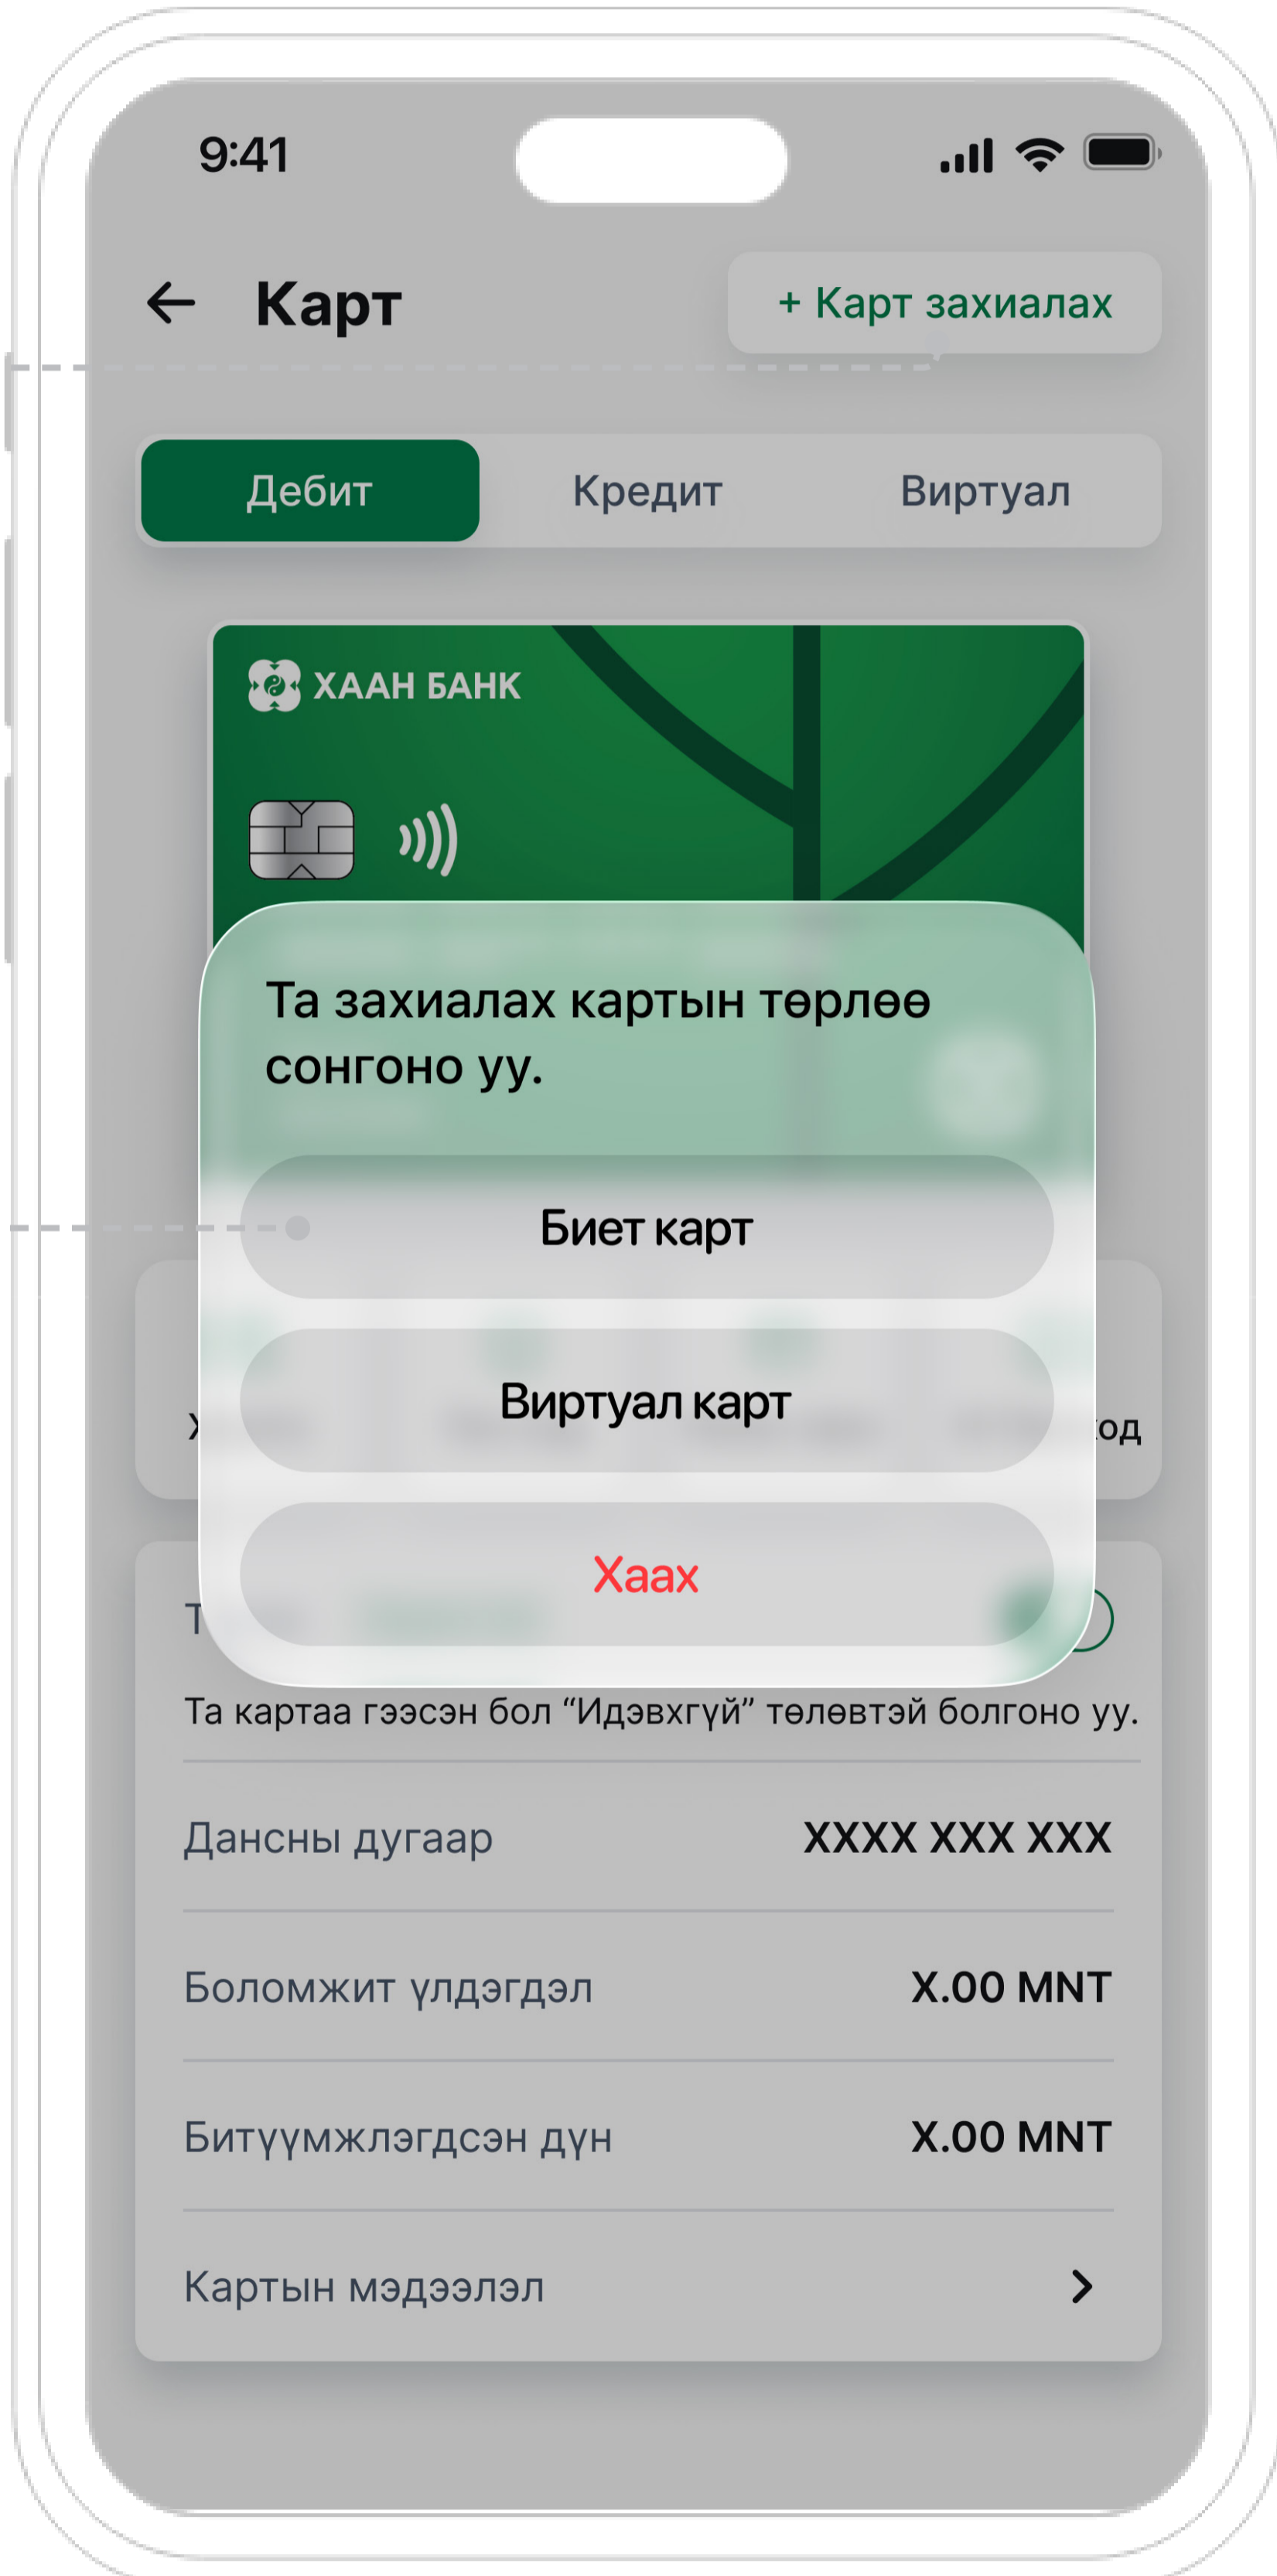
9:41

Карт

+ Карт захиалах

Дебит

Кредит

Виртуал

ХААН БАНК

Та захиалах картын төрлөө сонгоно уу.

Биет карт

Виртуал карт

Хаах

Х

од

Т

Та картаа гээсэн бол “Идэвхгүй” төлөвтэй болгоно уу.

Дансны дугаар XXXX XXX XXX

Боломжит үлдэгдэл X.00 MNT

Битүүмжлэгдсэн дүн X.00 MNT

Картын мэдээлэл